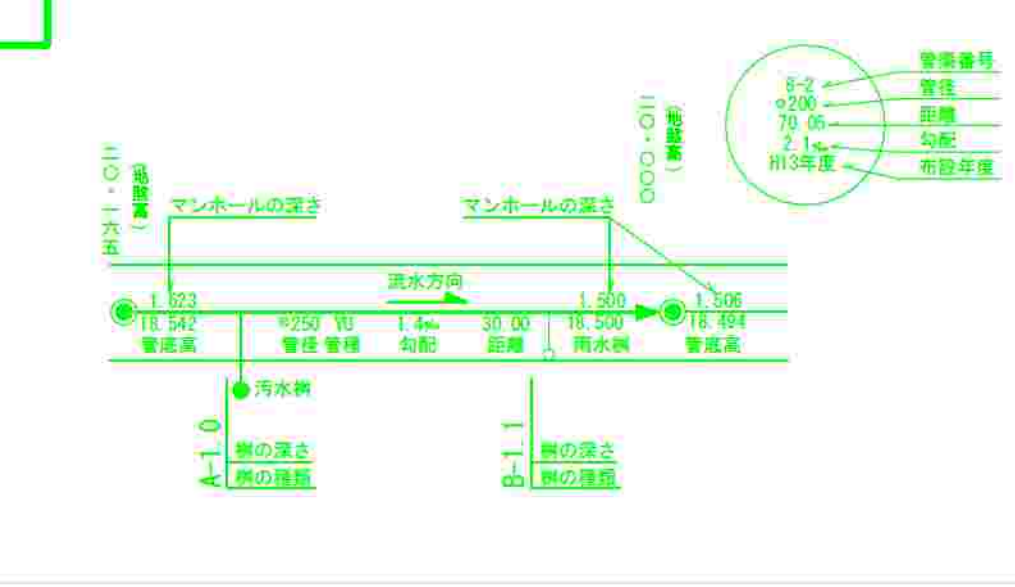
管渠番号
管径
距離
勾配
布設年度
6-2
φ200
70.06
2.1‰
H13年度

二〇・一六五
（地盤高）

二〇・〇〇〇
（地盤高）

マンホールの深さ
マンホールの深さ

流水方向

1.623
18.542
管底高

φ250 VU
管径 管種

1.4‰
勾配

30.00
距離

1.500
18.500
雨水桝

1.506
18.494
管底高

汚水桝

A-1.0
桝の深さ
桝の種類

B-1.1
桝の深さ
桝の種類